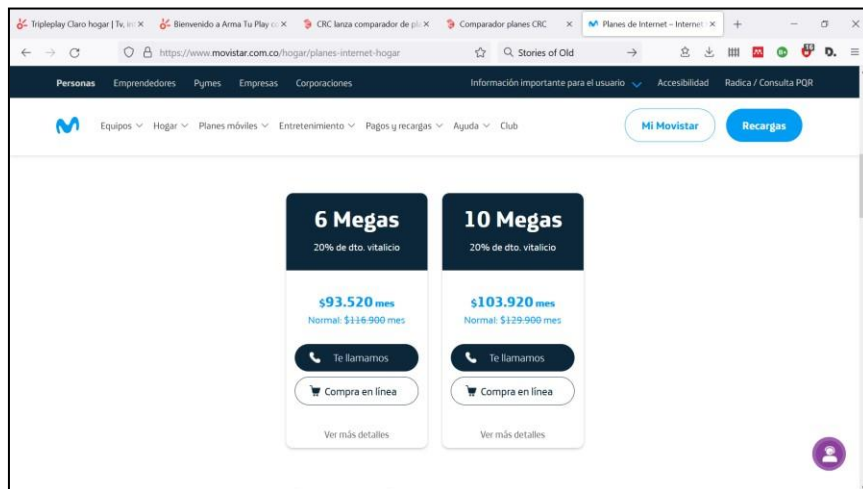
Tripleplay Claro hogar | Tv, in ×
Bienvenido a Arma Tu Play co ×
CRC lanza comparador de pl ×
Comparador planes CRC ×
Planes de Internet – Internet ×
+

https://www.movistar.com.co/hogar/planes-internet-hogar
Stories of Old

Personas Emprendedores Pymes Empresas Corporaciones
Información importante para el usuario
Accesibilidad
Radica / Consulta PQR

Equipos Hogar Planes móviles Entretenimiento Pagos y recargas Ayuda Club
Mi Movistar
Recargas

6 Megas
20% de dto. vitalicio
$93.520 mes
Normal: $116.900 mes
Te llamamos
Compra en línea
Ver más detalles

10 Megas
20% de dto. vitalicio
$103.920 mes
Normal: $129.900 mes
Te llamamos
Compra en línea
Ver más detalles